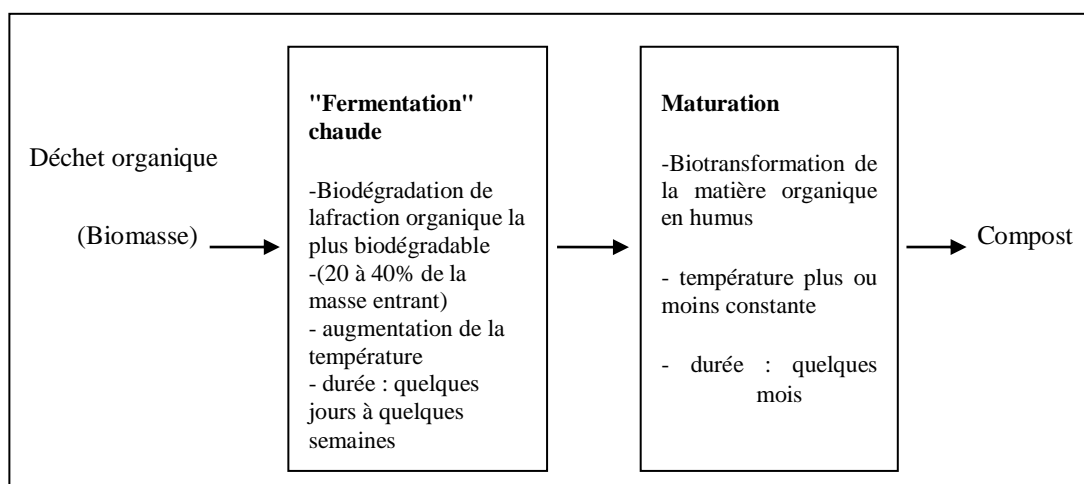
Déchet organique

(Biomasse)

"Fermentation" chaude

-Biodégradation de lafraction organique la plus biodégradable
-(20 à 40% de la masse entrant)
- augmentation de la température
- durée : quelques jours à quelques semaines

Maturation

-Biotransformation de la matière organique en humus

- température plus ou moins constante

- durée : quelques mois

Compost